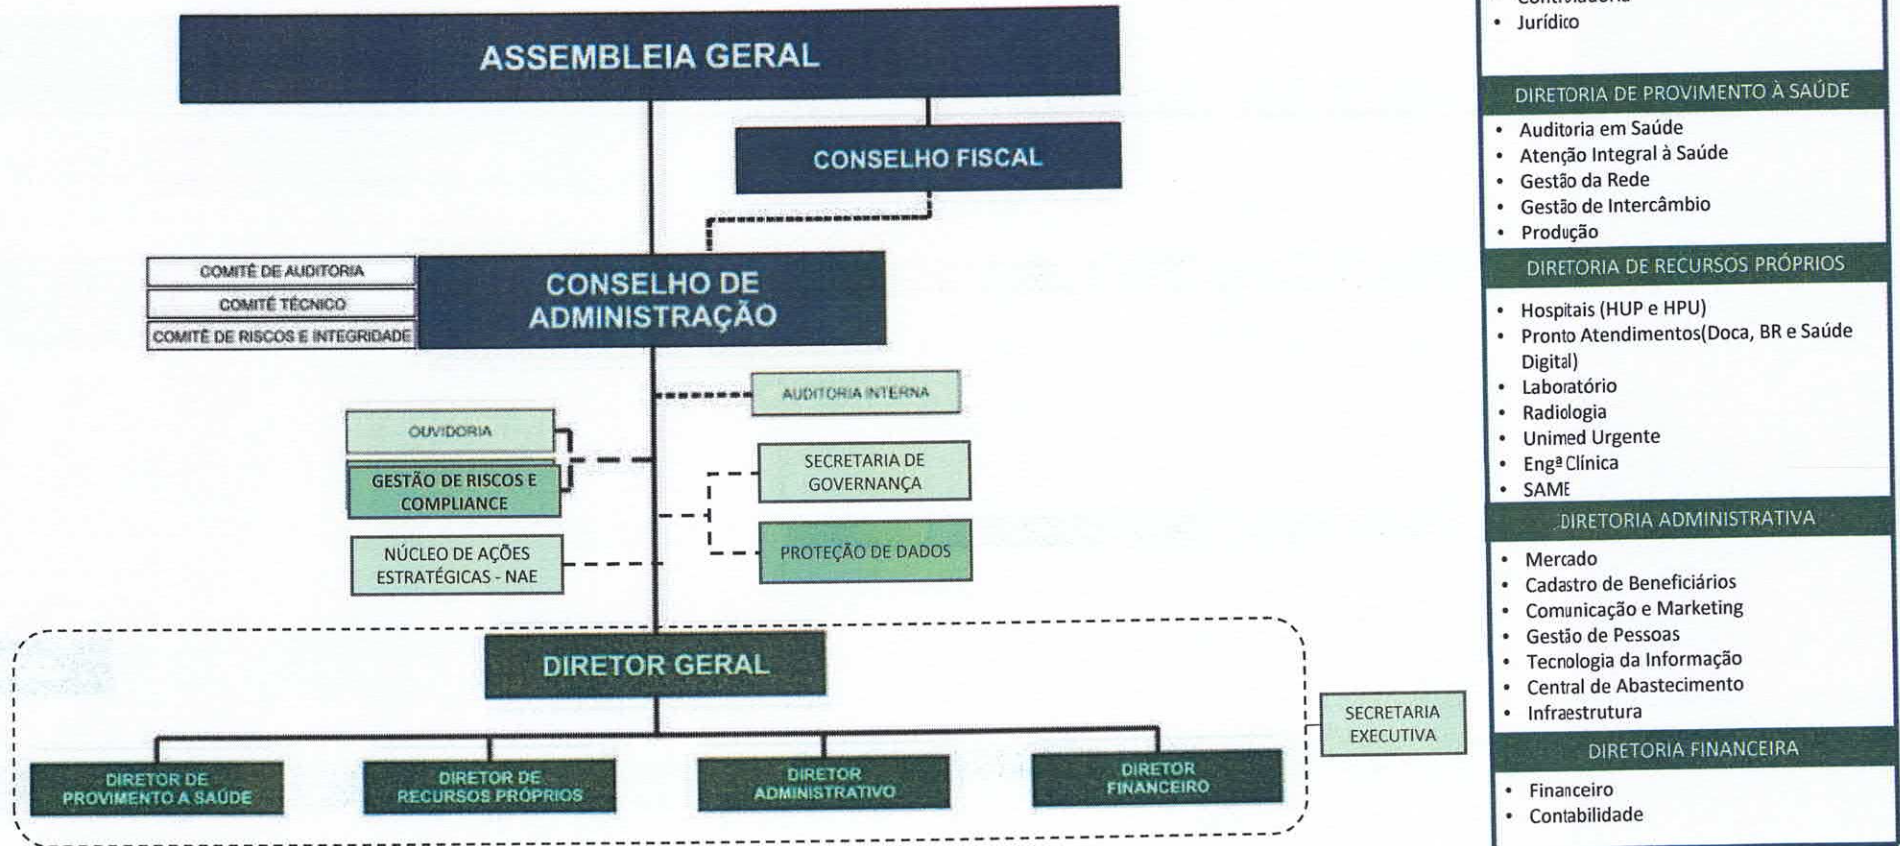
ASSEMBLEIA GERAL

CONSELHO FISCAL

COMITÊ DE AUDITORIA
COMITÊ TÉCNICO
COMITÊ DE RISCOS E INTEGRIDADE

CONSELHO DE ADMINISTRAÇÃO

AUDITORIA INTERNA

OUVIDORIA

GESTÃO DE RISCOS E COMPLIANCE

SECRETARIA DE GOVERNANÇA

PROTEÇÃO DE DADOS

NÚCLEO DE AÇÕES ESTRATÉGICAS - NAE

DIRETOR GERAL

SECRETARIA EXECUTIVA

DIRETOR DE PROVIMENTO A SAÚDE

DIRETOR DE RECURSOS PRÓPRIOS

DIRETOR ADMINISTRATIVO

DIRETOR FINANCEIRO

• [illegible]
• Jurídico

DIRETORIA DE PROVIMENTO À SAÚDE
• Auditoria em Saúde
• Atenção Integral à Saúde
• Gestão da Rede
• Gestão de Intercâmbio
• Produção

DIRETORIA DE RECURSOS PRÓPRIOS
• Hospitais (HUP e HPU)
• Pronto Atendimentos(Doca, BR e Saúde Digital)
• Laboratório
• Radiologia
• Unimed Urgente
• Engª Clínica
• SAME

DIRETORIA ADMINISTRATIVA
• Mercado
• Cadastro de Beneficiários
• Comunicação e Marketing
• Gestão de Pessoas
• Tecnologia da Informação
• Central de Abastecimento
• Infraestrutura

DIRETORIA FINANCEIRA
• Financeiro
• Contabilidade